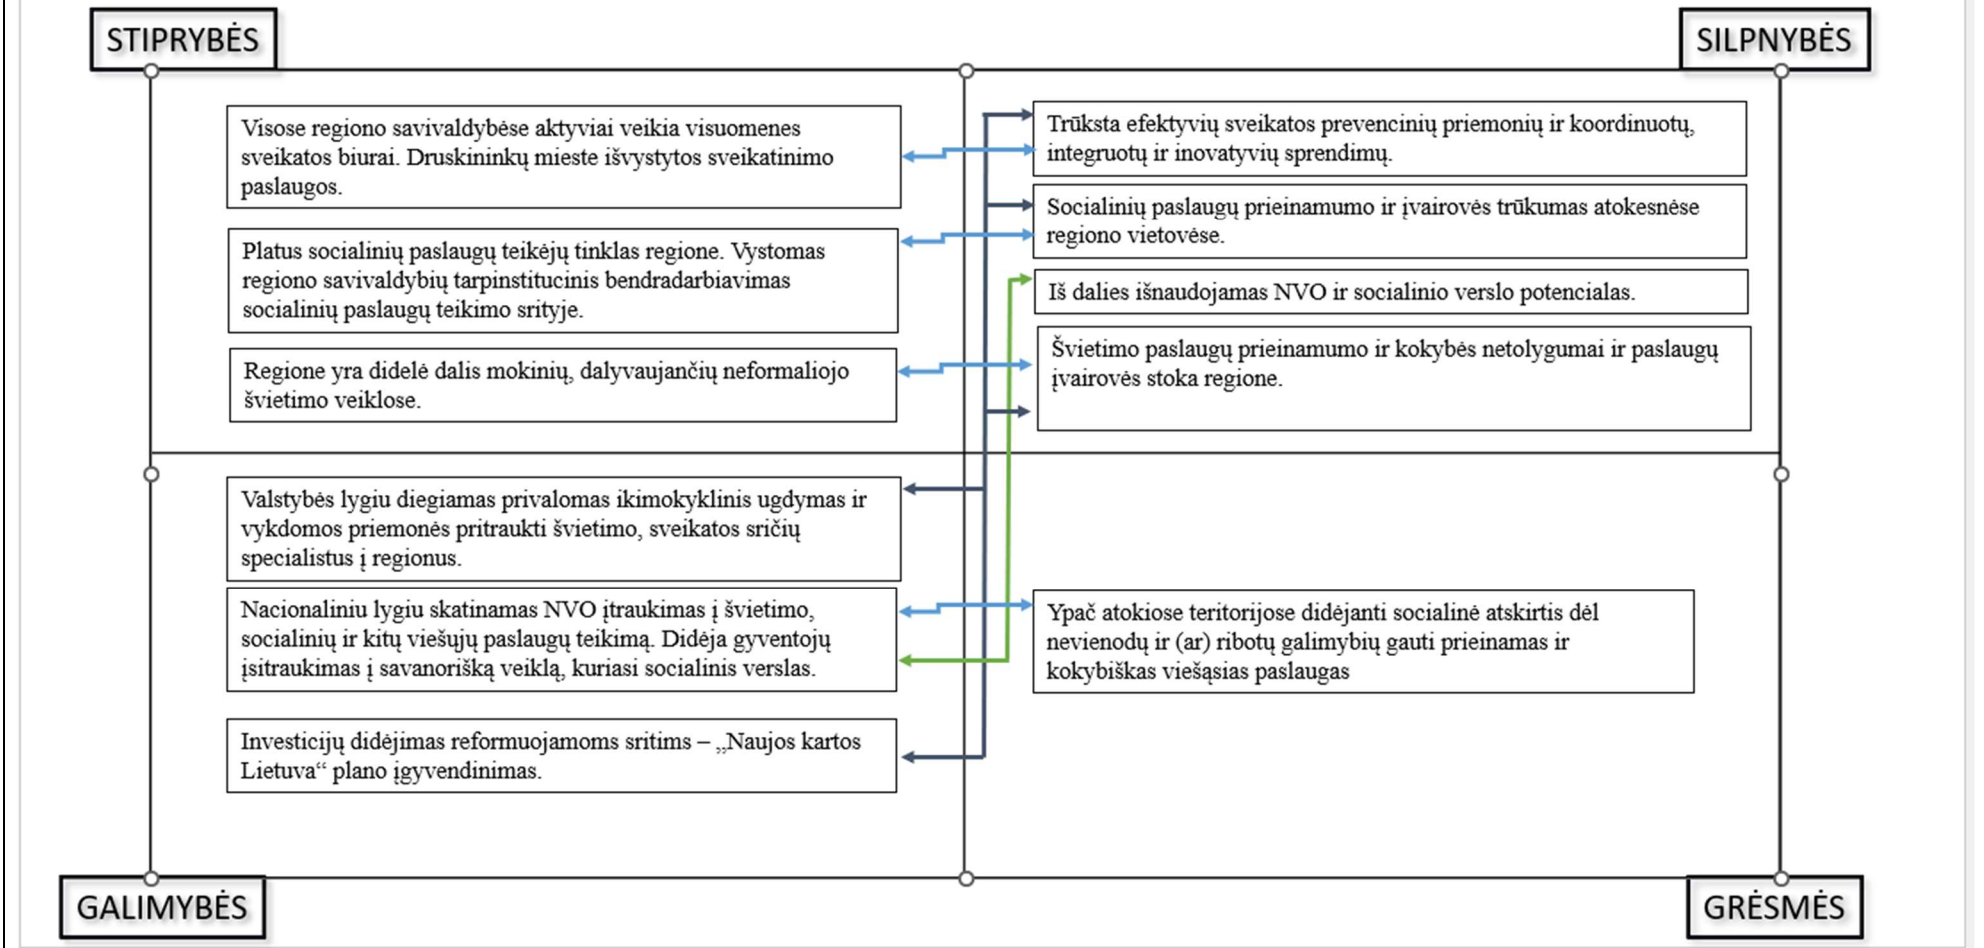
STIPRYBĖS

SILPNYBĖS

Visose regiono savivaldybėse aktyviai veikia visuomenes sveikatos biurai. Druskininkų mieste išvystytos sveikatinimo paslaugos.

Platus socialinių paslaugų teikėjų tinklas regione. Vystomas regiono savivaldybių tarpinstitucinis bendradarbiavimas socialinių paslaugų teikimo srityje.

Regione yra didelė dalis mokinių, dalyvaujančių neformaliojo švietimo veiklose.

Trūksta efektyvių sveikatos prevencinių priemonių ir koordinuotų, integruotų ir inovatyvių sprendimų.

Socialinių paslaugų prieinamumo ir įvairovės trūkumas atokesnėse regiono vietovėse.

Iš dalies išnaudojamas NVO ir socialinio verslo potencialas.

Švietimo paslaugų prieinamumo ir kokybės netolygumai ir paslaugų įvairovės stoka regione.

Valstybės lygiu diegiamas privalomas ikimokyklinis ugdymas ir vykdomos priemonės pritraukti švietimo, sveikatos sričių specialistus į regionus.

Nacionaliniu lygiu skatinamas NVO įtraukimas į švietimo, socialinių ir kitų viešųjų paslaugų teikimą. Didėja gyventojų įsitraukimas į savanorišką veiklą, kuriasi socialinis verslas.

Investicijų didėjimas reformuojamoms sritims – „Naujos kartos Lietuva“ plano įgyvendinimas.

Ypač atokiose teritorijose didėjanti socialinė atskirtis dėl nevienodų ir (ar) ribotų galimybių gauti prieinamas ir kokybiškas viešąsias paslaugas

GALIMYBĖS

GRĖSMĖS